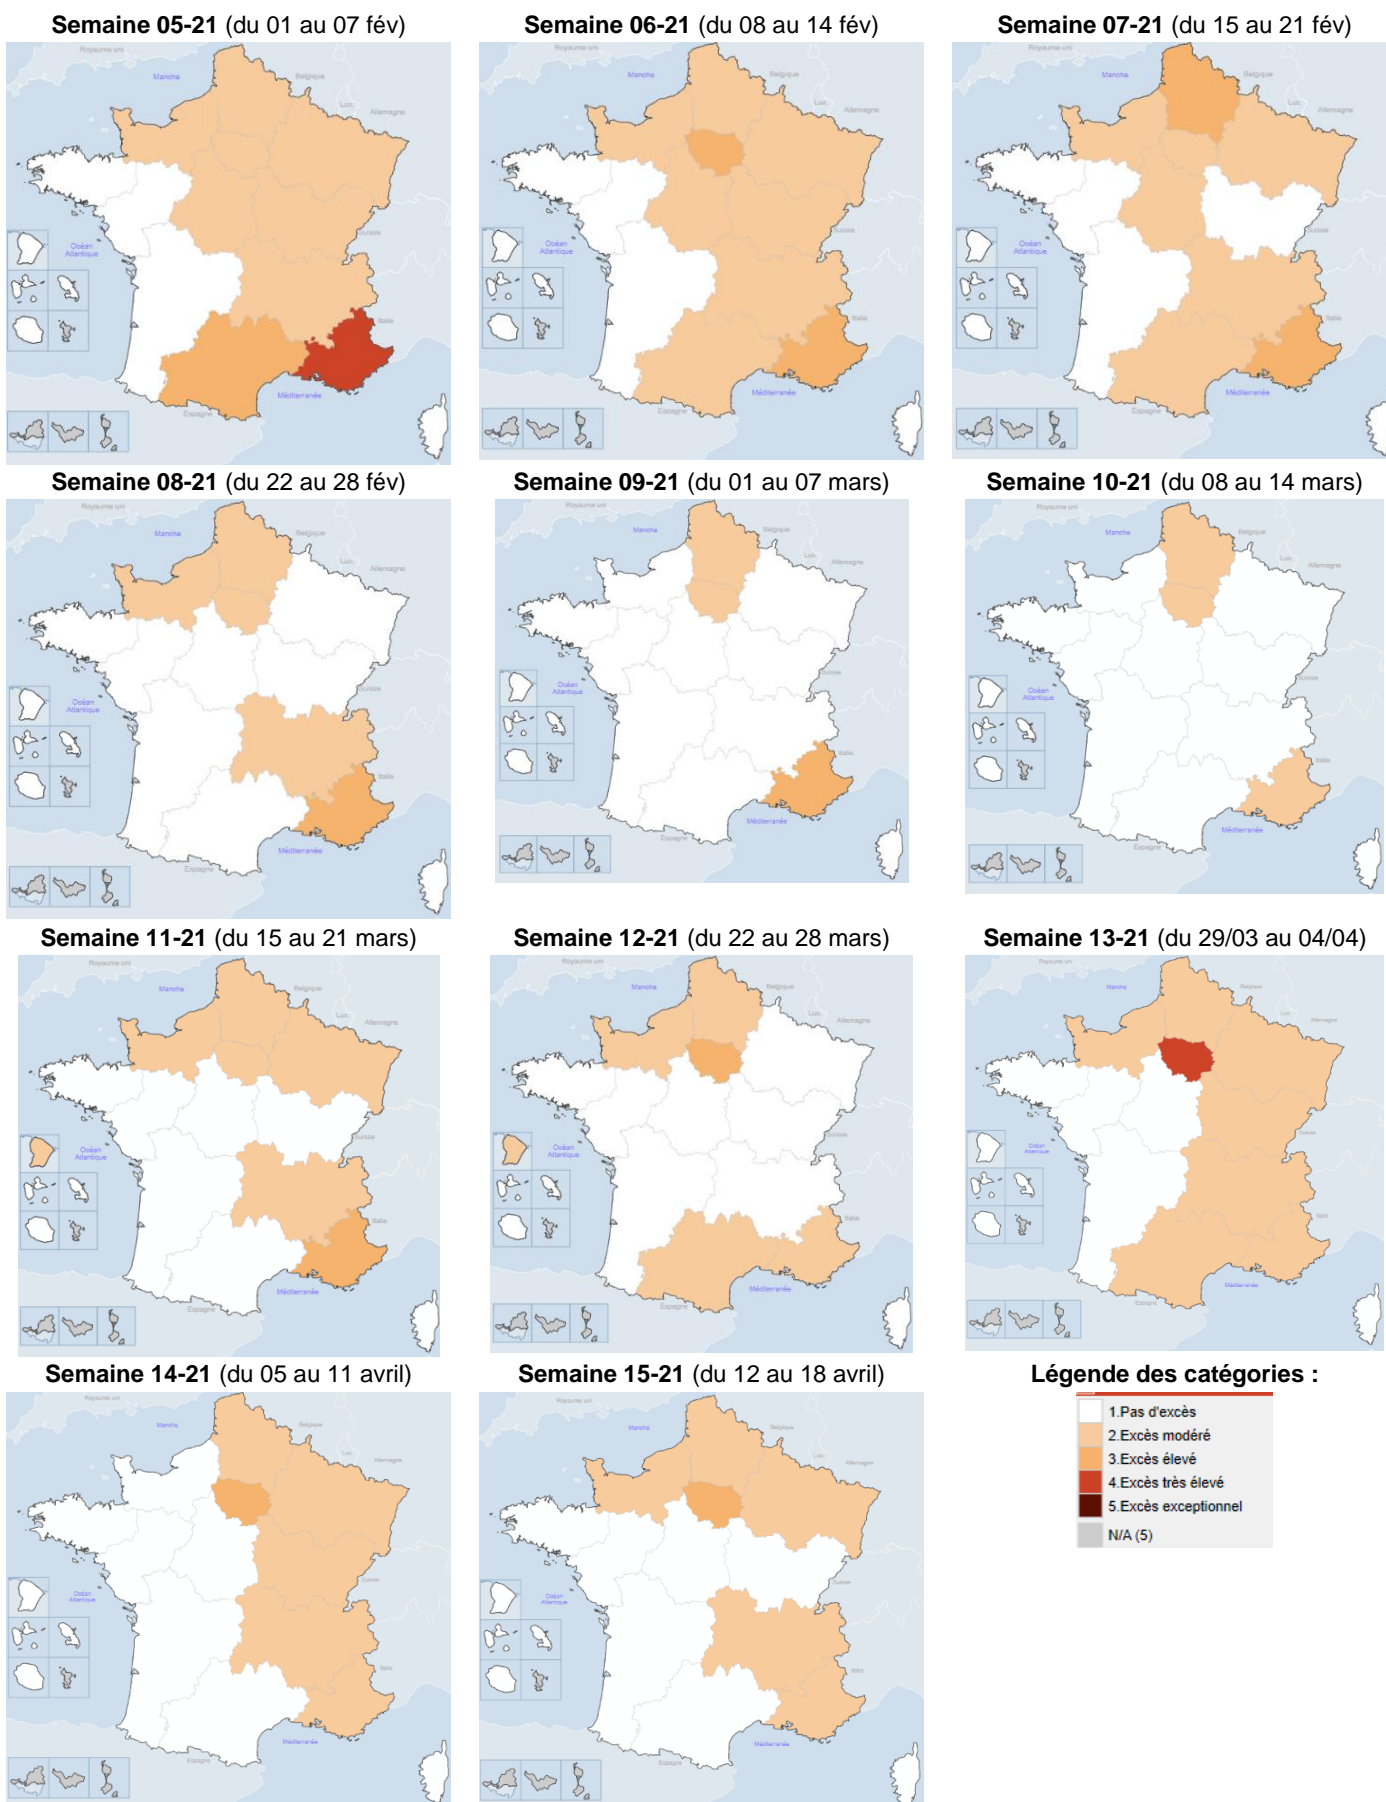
**Semaine 05-21** (du 01 au 07 fév)

Royaume uni
Manche
Belgique
Lux.
Allemagne
Suisse
Océan Atlantique
Italie
Méditerranée
Espagne

**Semaine 06-21** (du 08 au 14 fév)

Royaume uni
Manche
Belgique
Lux.
Allemagne
Suisse
Océan Atlantique
Italie
Méditerranée
Espagne

**Semaine 07-21** (du 15 au 21 fév)

Royaume uni
Manche
Belgique
Lux.
Allemagne
Suisse
Océan Atlantique
Italie
Méditerranée
Espagne

**Semaine 08-21** (du 22 au 28 fév)

Royaume uni
Manche
Belgique
Lux.
Allemagne
Suisse
Océan Atlantique
Italie
Méditerranée
Espagne

**Semaine 09-21** (du 01 au 07 mars)

Royaume uni
Manche
Belgique
Lux.
Allemagne
Suisse
Océan Atlantique
Italie
Méditerranée
Espagne

**Semaine 10-21** (du 08 au 14 mars)

Royaume uni
Manche
Belgique
Lux.
Allemagne
Suisse
Océan Atlantique
Italie
Méditerranée
Espagne

**Semaine 11-21** (du 15 au 21 mars)

Royaume uni
Manche
Belgique
Lux.
Allemagne
Suisse
Océan Atlantique
Italie
Méditerranée
Espagne

**Semaine 12-21** (du 22 au 28 mars)

Royaume uni
Manche
Belgique
Lux.
Allemagne
Suisse
Océan Atlantique
Italie
Méditerranée
Espagne

**Semaine 13-21** (du 29/03 au 04/04)

Royaume uni
Manche
Belgique
Lux.
Allemagne
Suisse
Océan Atlantique
Italie
Méditerranée
Espagne

**Semaine 14-21** (du 05 au 11 avril)

Royaume uni
Manche
Belgique
Lux.
Allemagne
Suisse
Océan Atlantique
Italie
Méditerranée
Espagne

**Semaine 15-21** (du 12 au 18 avril)

Royaume uni
Manche
Belgique
Lux.
Allemagne
Suisse
Océan Atlantique
Italie
Méditerranée
Espagne

**Légende des catégories :**

1.Pas d'excès
2.Excès modéré
3.Excès élevé
4.Excès très élevé
5.Excès exceptionnel
N/A (5)